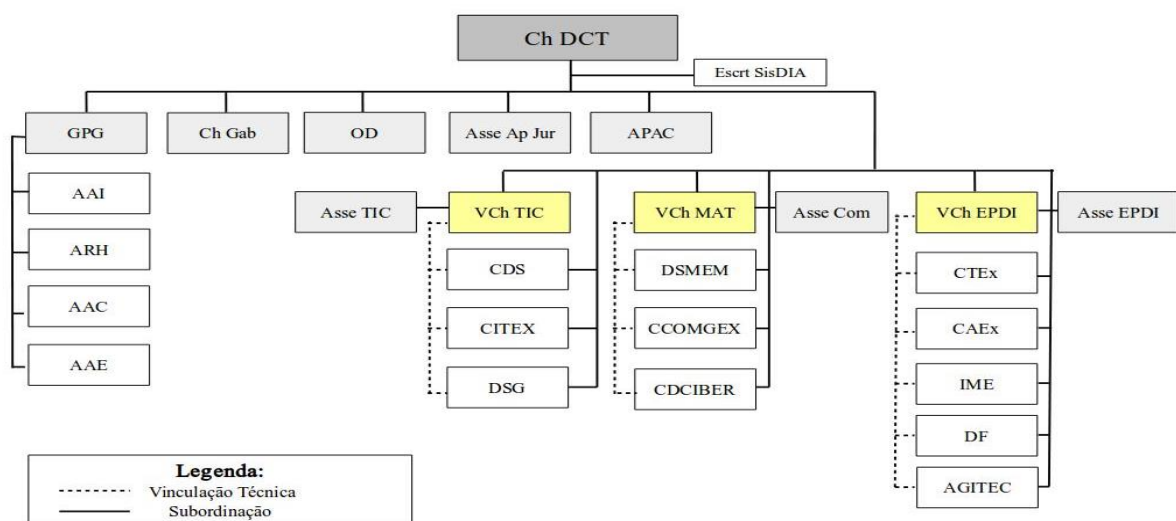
Ch DCT

Escrt SisDIA

GPG

Ch Gab

OD

Asse Ap Jur

APAC

AAI

ARH

AAC

AAE

Asse TIC

VCh TIC

CDS

CITEX

DSG

VCh MAT

DSMEM

CCOMGEX

CDCIBER

Asse Com

VCh EPDI

CTEx

CAEx

IME

DF

AGITEC

Asse EPDI

Legenda:
Vinculação Técnica
Subordinação